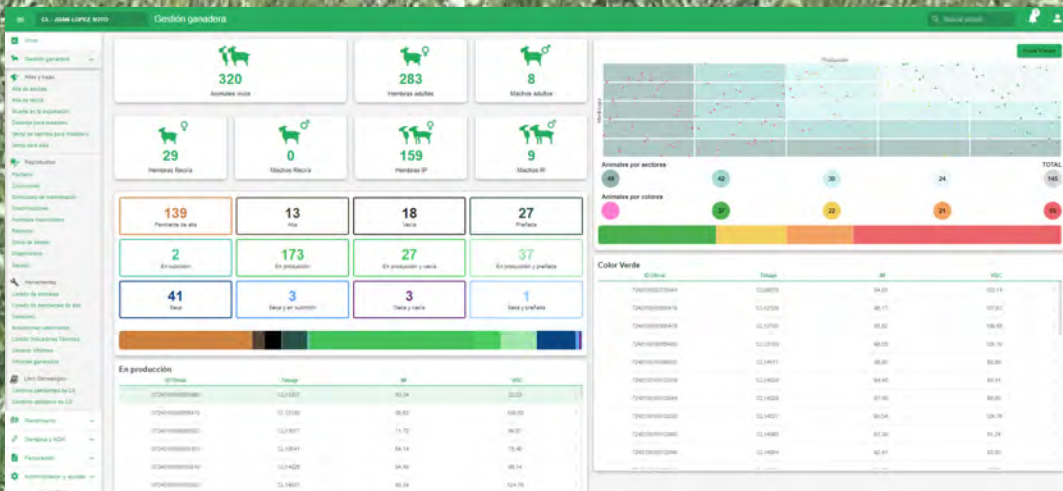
CL - JAIME LOPEZ SOTO Gestión ganadera
Buscar animal

Inicio
Gestión ganadera
Altas y bajas
Alta de adultos
Alta de recría
Alta en la explotación
Destinar para matadero
Venta de carne para matadero
Venta para vida
Reproductivo
Partos
Cubriciones
Ecografías
Diagnósticos
Abortos
Secado
Herramientas
Rendimiento
Facturación
Administración y ajustes

320 Animales vivos
283 Hembras adultas
8 Machos adultos
29 Hembras Recría
0 Machos Recría
159 Hembras IP
9 Machos IP

139 Pendiente de alta
13 Alta
18 Vacía
27 Preñada
2 En cubrición
173 En producción
27 En producción y vacía
37 En producción y preñada
41 Seca
3 Seca y en cubrición
3 Seca y vacía
1 Seca y preñada

En producción
| ID Oficial | Tatuaje | M | VDC |
|---|---|---|---|
| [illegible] | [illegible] | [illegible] | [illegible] |

Guardar Vistas
Producción
Animales por sectores
TOTAL
48 42 30 24 145
Animales por colores
37 22 21 65

Color Verde
| ID Oficial | Tatuaje | M | VDC |
|---|---|---|---|
| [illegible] | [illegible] | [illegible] | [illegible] |